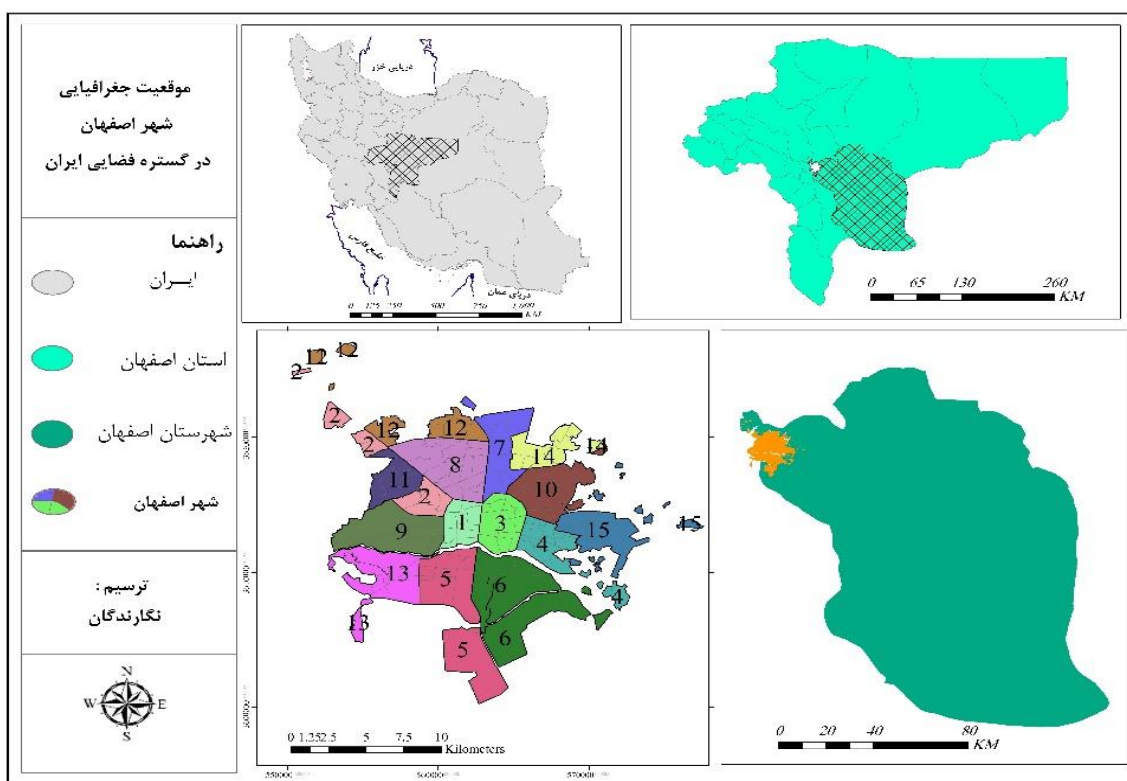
موقعیت جغرافیایی
شهر اصفهان
در گستره فضایی ایران

راهنما
ایـــران
استان اصفهان
شهرستان اصفهان
شهر اصفهان

ترسیم :
نگارندگان

N
W E
S

دریای خزر
خلیج فارس
دریای عمان
0 175 350 700 1,050 1,400 KM

0 65 130 260
KM

2 12 12
2
2 12 12
7
14 14
8
11
10
2
9
1 3
4 15
15
13
5
6
4
13
5
6
0 1.25 2.5 5 7.5 10
Kilometers
550000
560000
570000
3600000
3610000
3620000

0 20 40 80
KM